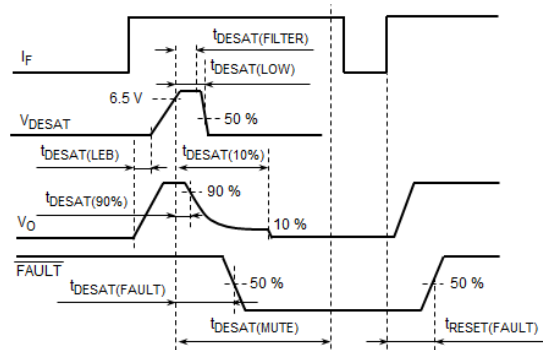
$I_F$

$t_{DESAT(FILTER)}$

$t_{DESAT(LOW)}$

6.5 V

$V_{DESAT}$

50 %

$t_{DESAT(LEB)}$

$t_{DESAT(10\%)}$

$t_{DESAT(90\%)}$

90 %

$V_O$

10 %

$\overline{FAULT}$

50 %

$t_{DESAT(FAULT)}$

50 %

$t_{DESAT(MUTE)}$

$t_{RESET(FAULT)}$